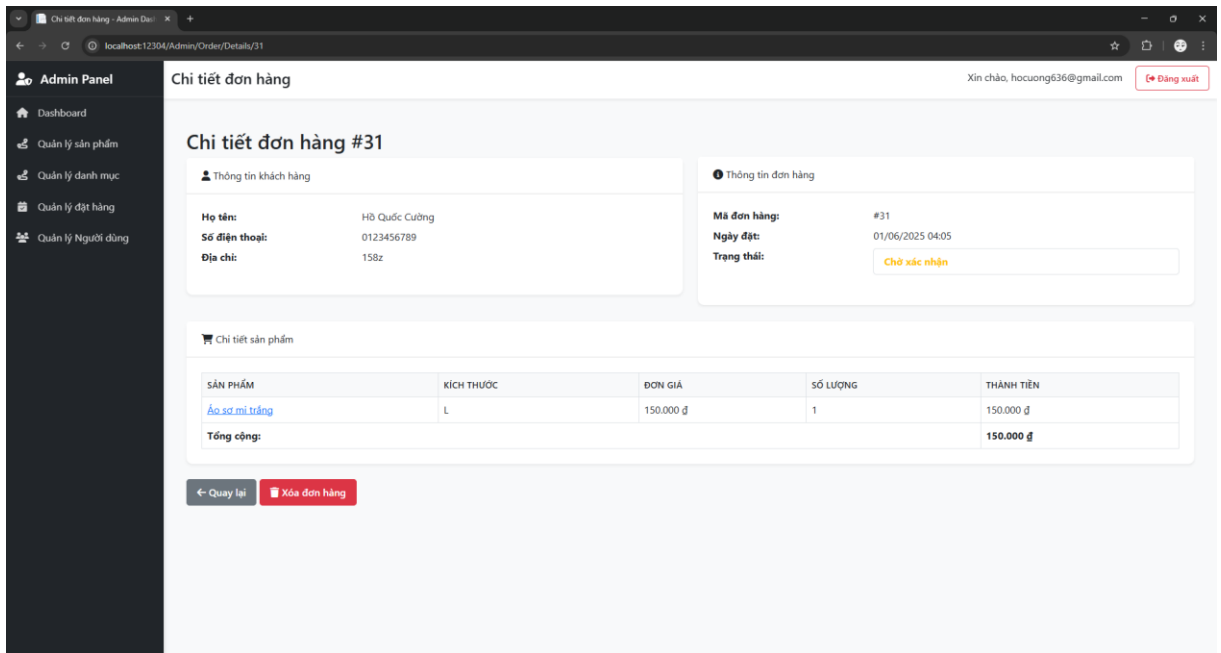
Chi tiết đơn hàng - Admin Dash ×  +

localhost:12304/Admin/Order/Details/31

Admin Panel

Dashboard

Quản lý sản phẩm

Quản lý danh mục

Quản lý đặt hàng

Quản lý Người dùng

Chi tiết đơn hàng

Xin chào, hocuong636@gmail.com

Đăng xuất

Chi tiết đơn hàng #31

Thông tin khách hàng

Họ tên: Hồ Quốc Cường

Số điện thoại: 0123456789

Địa chỉ: 158z

Thông tin đơn hàng

Mã đơn hàng: #31

Ngày đặt: 01/06/2025 04:05

Trạng thái: Chờ xác nhận

Chi tiết sản phẩm

| SẢN PHẨM | KÍCH THƯỚC | ĐƠN GIÁ | SỐ LƯỢNG | THÀNH TIỀN |
|---|---|---|---|---|
| Áo sơ mi trắng | L | 150.000 ₫ | 1 | 150.000 ₫ |
| Tổng cộng: | | | | 150.000 ₫ |

← Quay lại

Xóa đơn hàng